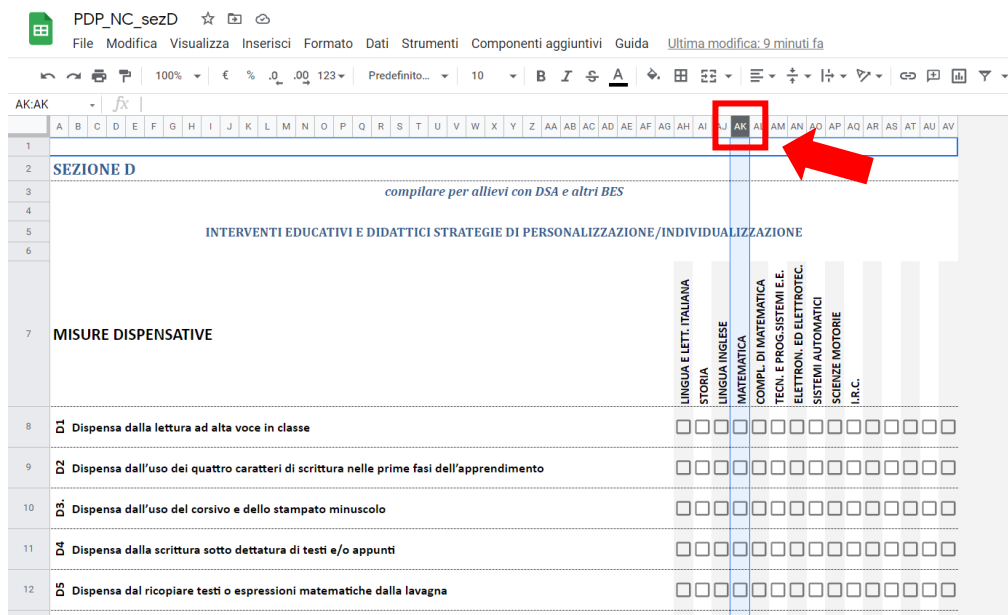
PDP_NC_sezD

File Modifica Visualizza Inserisci Formato Dati Strumenti Componenti aggiuntivi Guida Ultima modifica: 9 minuti fa

100% € % .0 .00 123 Predefinito... 10 B I S A

AK:AK fx

A B C D E F G H I J K L M N O P Q R S T U V W X Y Z AA AB AC AD AE AF AG AH AI AJ AK AL AM AN AO AP AQ AR AS AT AU AV

1
2 SEZIONE D
3 compilare per allievi con DSA e altri BES
4
5 INTERVENTI EDUCATIVI E DIDATTICI STRATEGIE DI PERSONALIZZAZIONE/INDIVIDUALIZZAZIONE
6
7 MISURE DISPENSATIVE

LINGUA E LETT. ITALIANA
STORIA
LINGUA INGLESE
MATEMATICA
COMPL. DI MATEMATICA
TECN. E PROG.SISTEMI E.E.
ELETTRON. ED ELETTROTEC.
SISTEMI AUTOMATICI
SCIENZE MOTORIE
I.R.C.

8 D1 Dispensa dalla lettura ad alta voce in classe
9 D2 Dispensa dall'uso dei quattro caratteri di scrittura nelle prime fasi dell'apprendimento
10 D3. Dispensa dall'uso del corsivo e dello stampato minuscolo
11 D4 Dispensa dalla scrittura sotto dettatura di testi e/o appunti
12 D5 Dispensa dal ricopiare testi o espressioni matematiche dalla lavagna